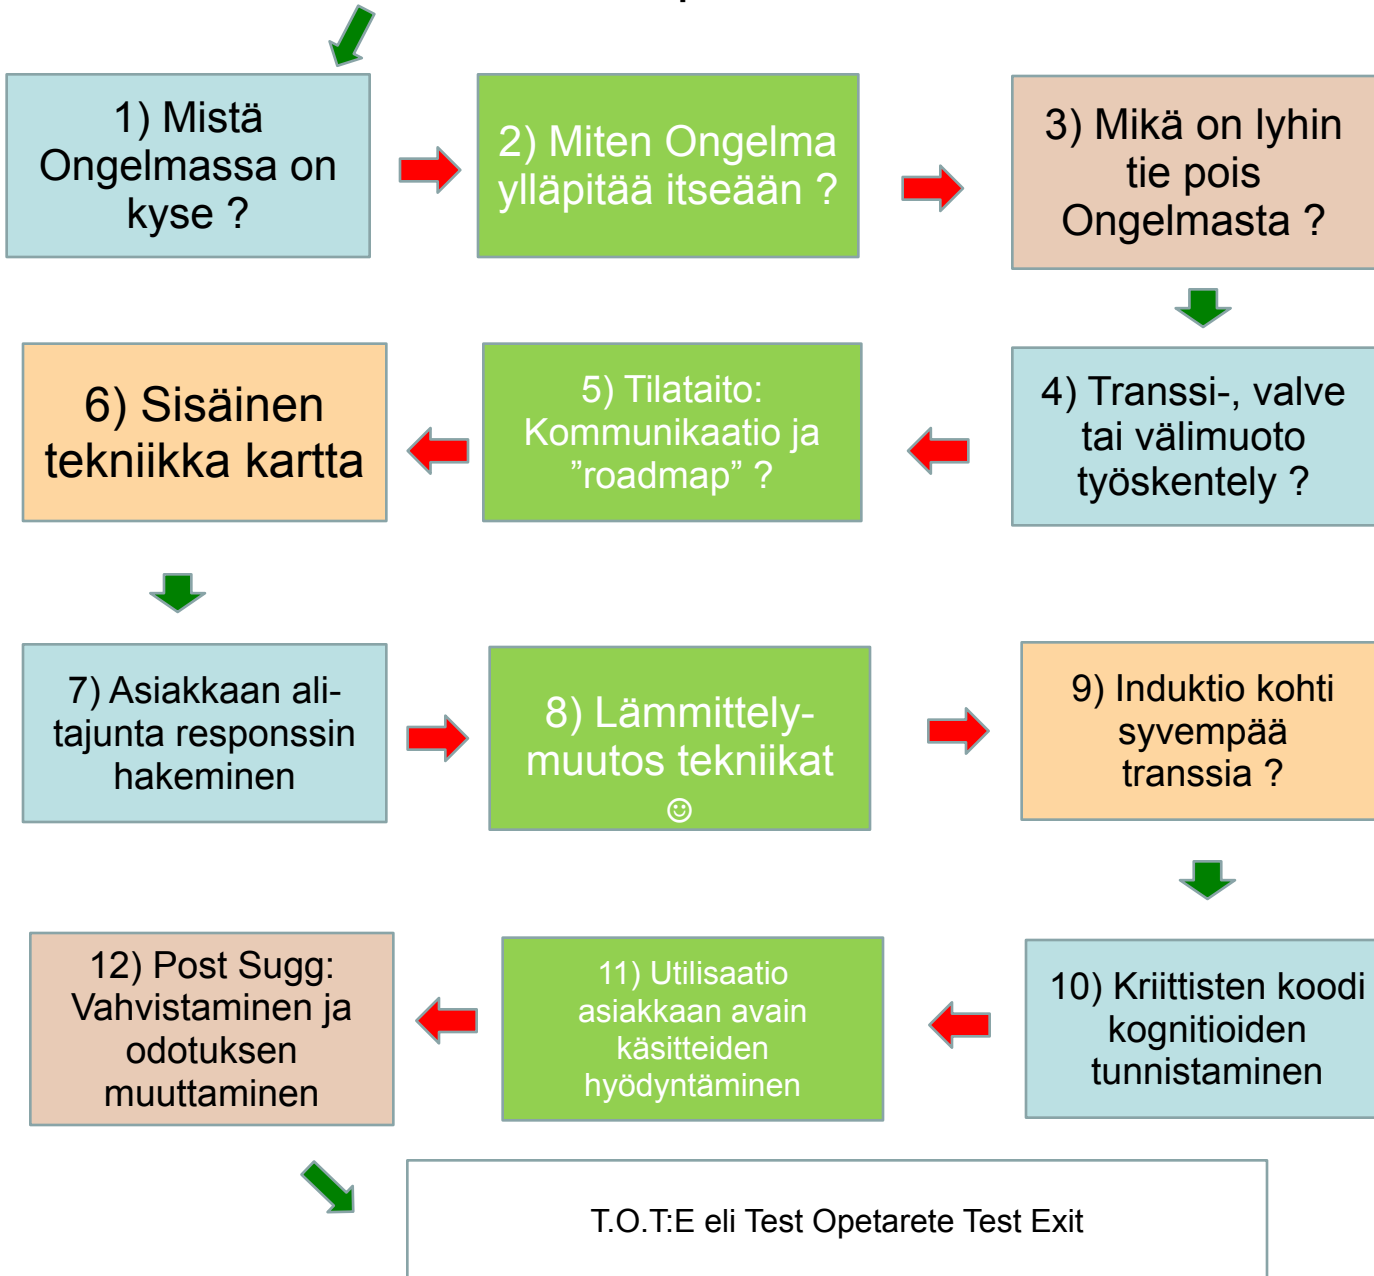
1) Mistä Ongelmassa on kyse ?

2) Miten Ongelma ylläpitää itseään ?

3) Mikä on lyhin tie pois Ongelmasta ?

4) Transsi-, valve tai välimuoto työskentely ?

5) Tilataito: Kommunikaatio ja ”roadmap” ?

6) Sisäinen tekniikka kartta

7) Asiakkaan ali-tajunta responssin hakeminen

8) Lämmittely-muutos tekniikat ☺

9) Induktio kohti syvempää transsia ?

10) Kriittisten koodi kognitioiden tunnistaminen

11) Utilisaatio asiakkaan avain käsitteiden hyödyntäminen

12) Post Sugg: Vahvistaminen ja odotuksen muuttaminen

T.O.T:E eli Test Opetarete Test Exit